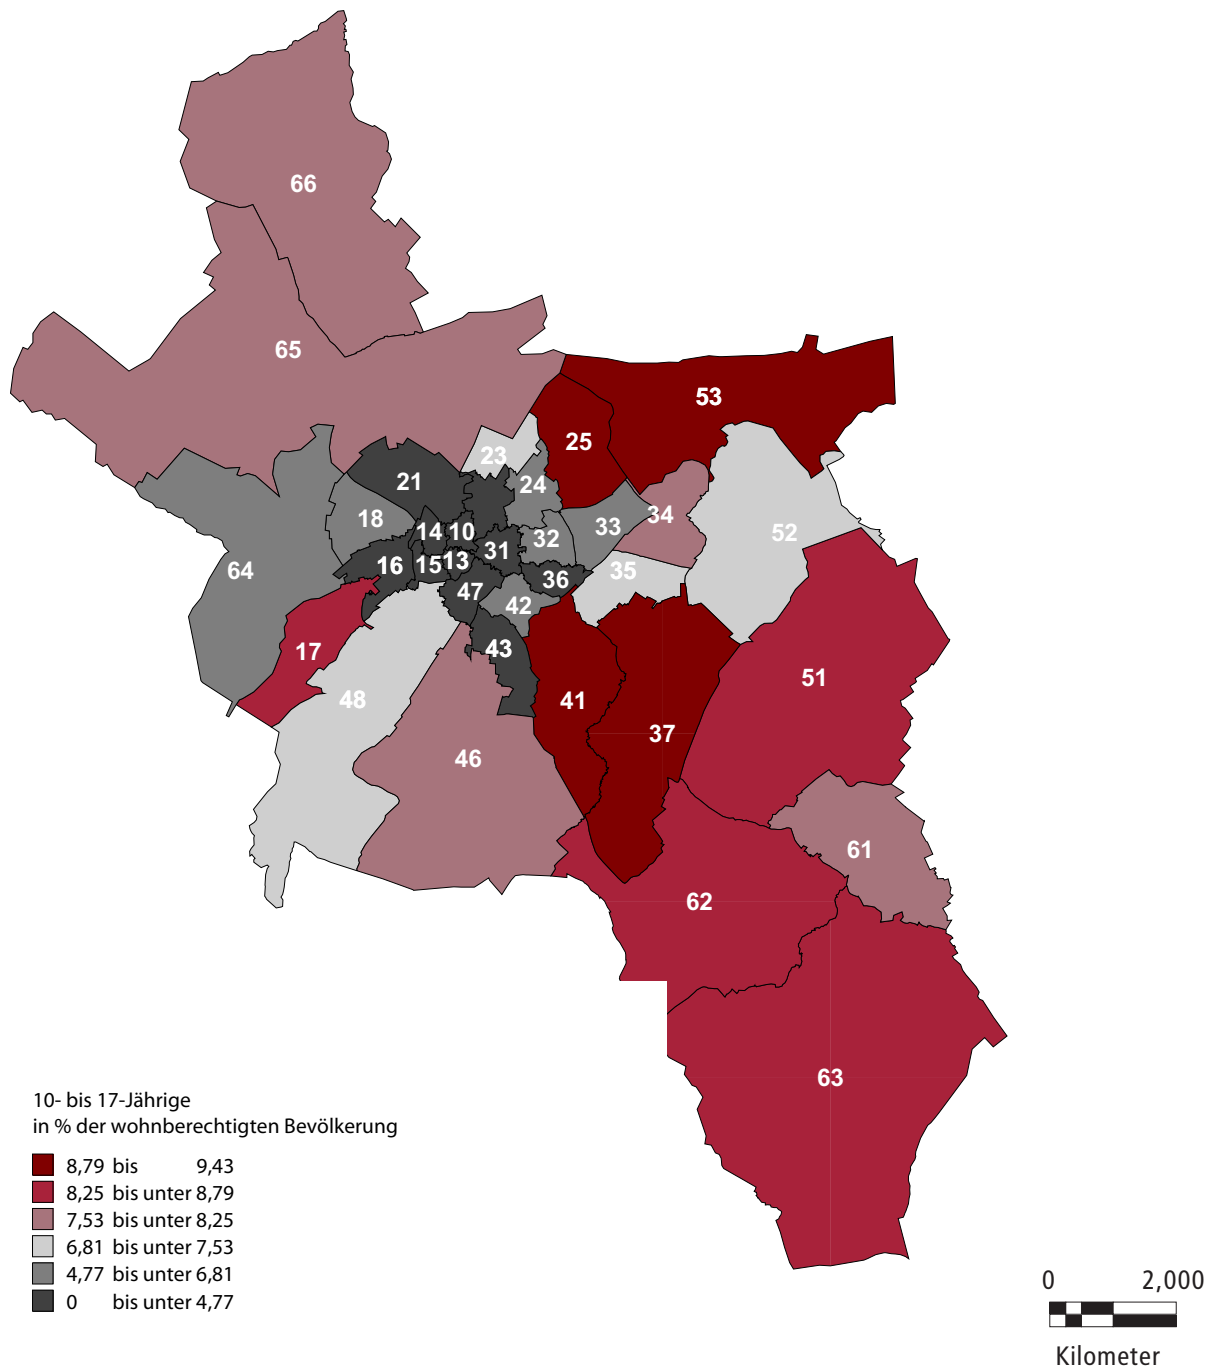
66

65

53

25

23

21

24

18

14

10

33

34

32

31

52

64

16

15

13

36

35

47

42

17

43

48

51

41

37

46

61

62

63

10- bis 17-Jährige
in % der wohnberechtigten Bevölkerung

8,79 bis 9,43
8,25 bis unter 8,79
7,53 bis unter 8,25
6,81 bis unter 7,53
4,77 bis unter 6,81
0 bis unter 4,77

0 2,000
Kilometer